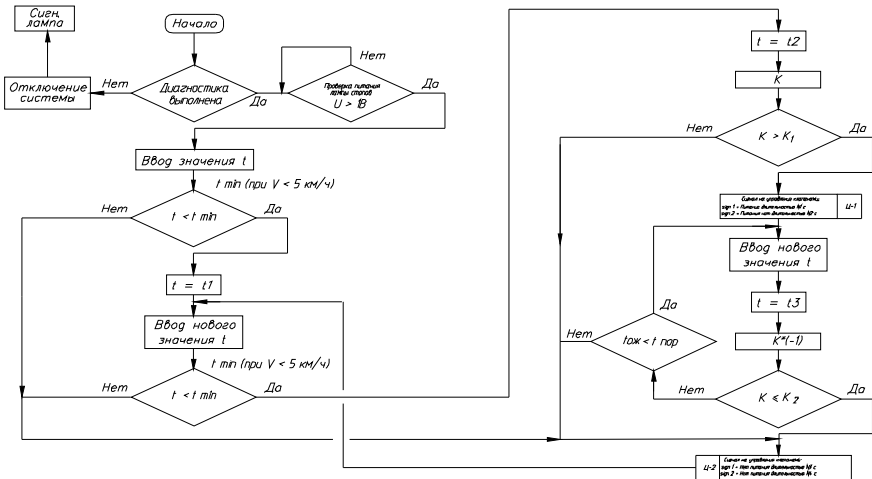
Сигн. лампа

Начало

Нет

Отключение системы

Нет

Диагностика выполнена

Да

Проверка питания лампы стопов $U > 1B$

Да

Ввод значения t

t min (при V < 5 км/ч)

Нет

t < t min

Да

t = t1

Ввод нового значения t

t min (при V < 5 км/ч)

Нет

t < t min

Да

t = t2

K

Нет

$K > K_1$

Да

Сигнал на управление клапанами: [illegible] 1 – Питание длительностью N с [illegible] 2 – Питание нет длительностью N2 с

и-1

Ввод нового значения t

Да

t = t3

Нет

tож < t пор

K*(-1)

Нет

$K \leq K_2$

Да

Сигнал на управление клапанами: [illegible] 1 – Нет питания длительностью N3 с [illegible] 2 – Нет питания длительностью N4 с

и-2